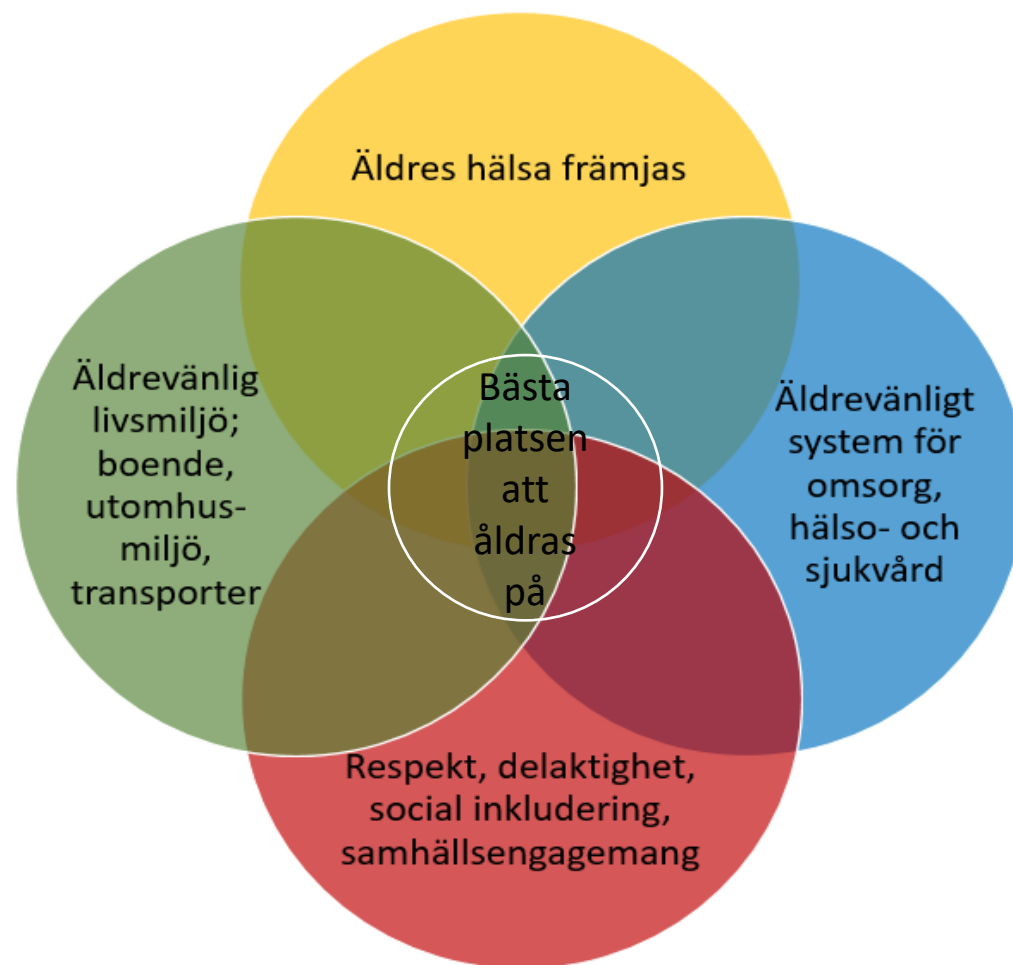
Äldres hälsa främjas

Äldrevänlig livsmiljö; boende, utomhus-miljö, transporter

Bästa platsen att åldras på

Äldrevänligt system för omsorg, hälso- och sjukvård

Respekt, delaktighet, social inkludering, samhällsengagemang